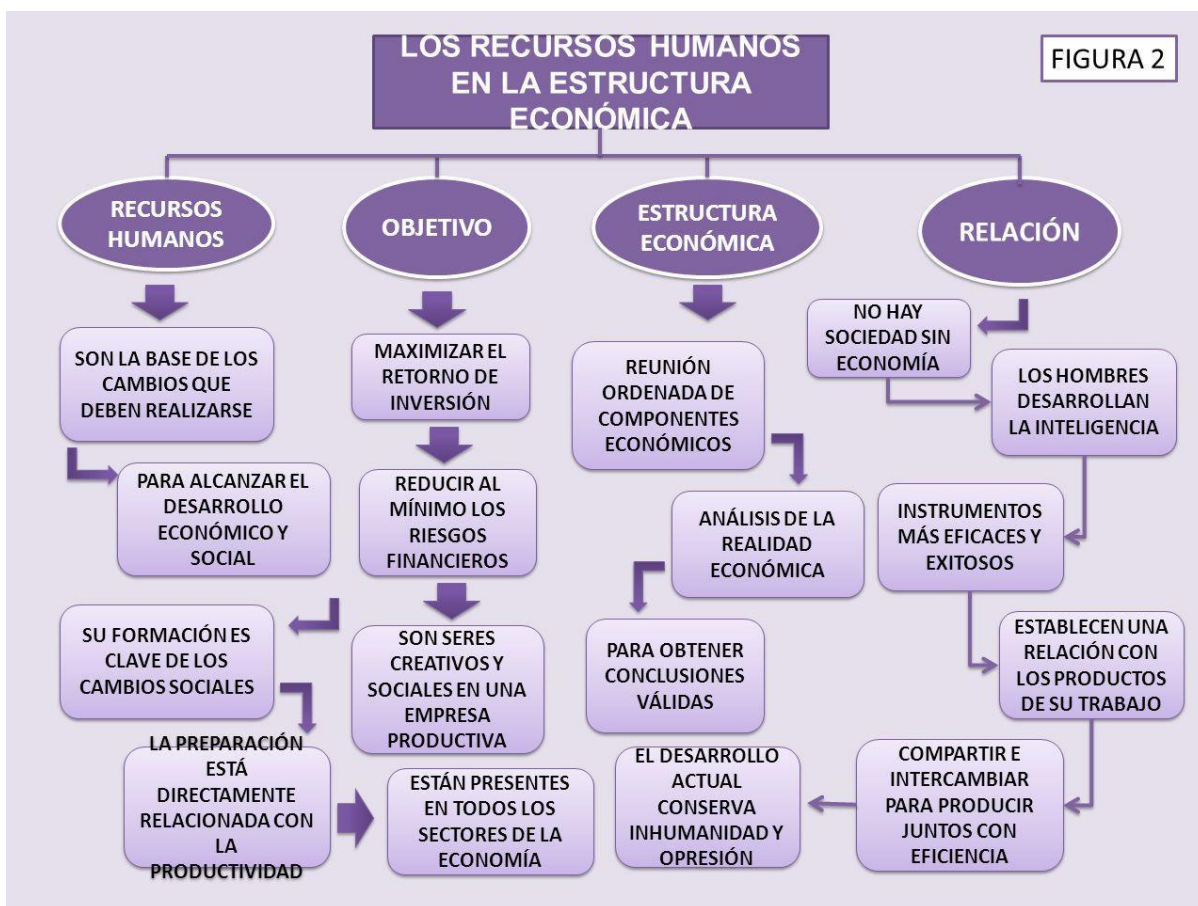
LOS RECURSOS HUMANOS EN LA ESTRUCTURA ECONÓMICA

FIGURA 2

RECURSOS HUMANOS

SON LA BASE DE LOS CAMBIOS QUE DEBEN REALIZARSE

PARA ALCANZAR EL DESARROLLO ECONÓMICO Y SOCIAL

SU FORMACIÓN ES CLAVE DE LOS CAMBIOS SOCIALES

LA PREPARACIÓN ESTÁ DIRECTAMENTE RELACIONADA CON LA PRODUCTIVIDAD

ESTÁN PRESENTES EN TODOS LOS SECTORES DE LA ECONOMÍA

OBJETIVO

MAXIMIZAR EL RETORNO DE INVERSIÓN

REDUCIR AL MÍNIMO LOS RIESGOS FINANCIEROS

SON SERES CREATIVOS Y SOCIALES EN UNA EMPRESA PRODUCTIVA

ESTRUCTURA ECONÓMICA

REUNIÓN ORDENADA DE COMPONENTES ECONÓMICOS

ANÁLISIS DE LA REALIDAD ECONÓMICA

PARA OBTENER CONCLUSIONES VÁLIDAS

RELACIÓN

NO HAY SOCIEDAD SIN ECONOMÍA

LOS HOMBRES DESARROLLAN LA INTELIGENCIA

INSTRUMENTOS MÁS EFICACES Y EXITOSOS

ESTABLECEN UNA RELACIÓN CON LOS PRODUCTOS DE SU TRABAJO

COMPARTIR E INTERCAMBIAR PARA PRODUCIR JUNTOS CON EFICIENCIA

EL DESARROLLO ACTUAL CONSERVA INHUMANIDAD Y OPRESIÓN